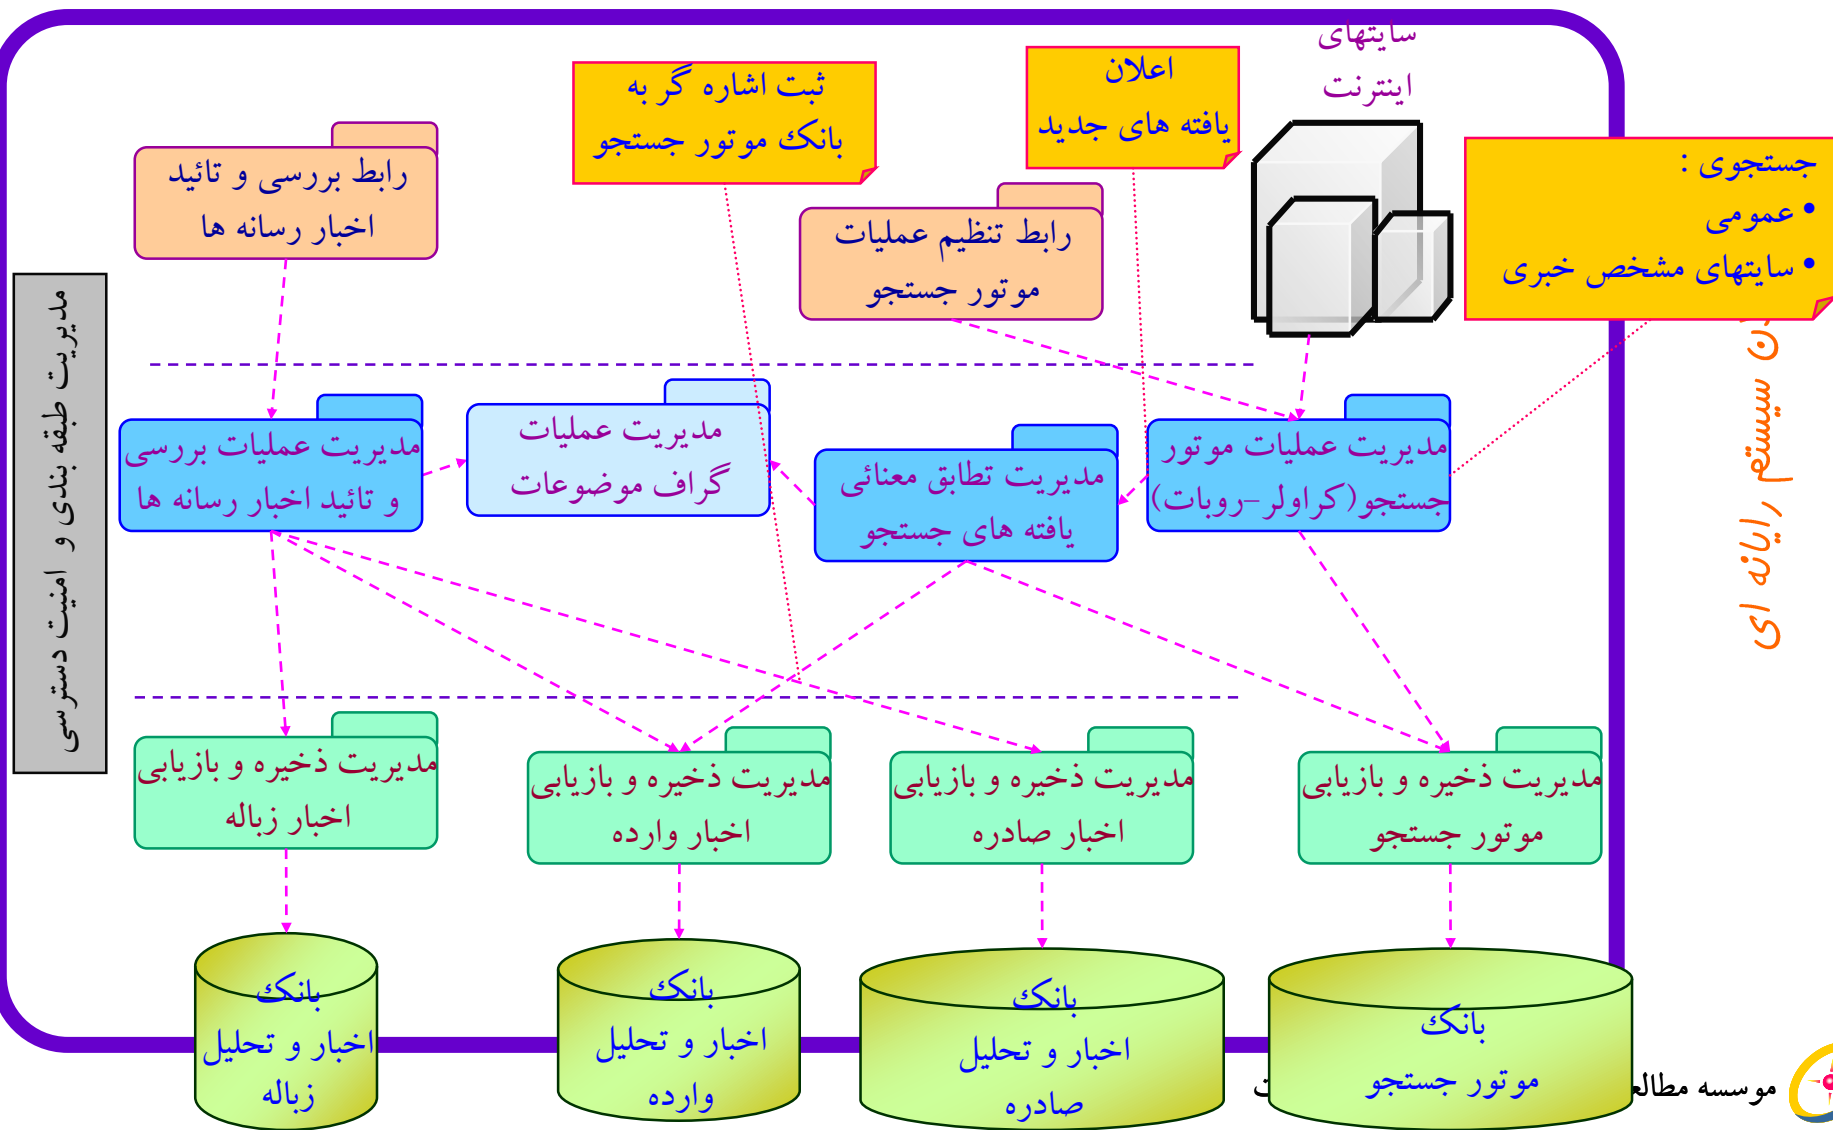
سایتهای اینترنت

اعلان یافته های جدید

ثبت اشاره گر به بانک موتور جستجو

جستجوی :
• عمومی
• سایتهای مشخص خبری

رابط بررسی و تائید اخبار رسانه ها

رابط تنظیم عملیات موتور جستجو

مدیریت طبقه بندی و امنیت دسترسی

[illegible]ن سیستم رایانه ای

مدیریت عملیات بررسی و تائید اخبار رسانه ها

مدیریت عملیات گراف موضوعات

مدیریت تطابق معنائی یافته های جستجو

مدیریت عملیات موتور جستجو(کراولر-روبات)

مدیریت ذخیره و بازیابی اخبار زباله

مدیریت ذخیره و بازیابی اخبار وارده

مدیریت ذخیره و بازیابی اخبار صادره

مدیریت ذخیره و بازیابی موتور جستجو

بانک اخبار و تحلیل زباله

بانک اخبار و تحلیل وارده

بانک اخبار و تحلیل صادره

بانک موتور جستجو

موسسه مطالع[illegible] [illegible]ت